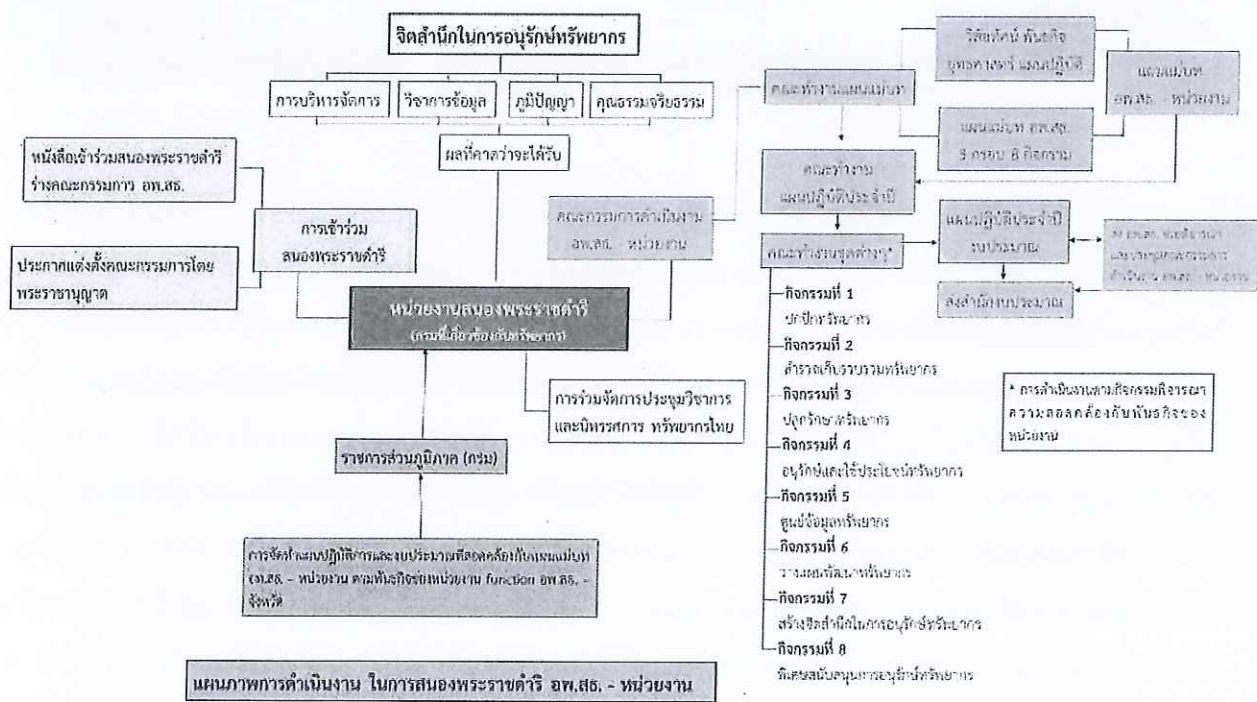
จิตสำนึกในการอนุรักษ์ทรัพยากร

การบริหารจัดการ

วิชาการข้อมูล

ภูมิปัญญา

คุณธรรมจริยธรรม

ผลที่คาดว่าจะได้รับ

หนังสือเข้าร่วมสนองพระราชดำริ ร่างคณะกรรมการ อพ.สธ.

ประกาศแต่งตั้งคณะกรรมการโดยพระราชานุญาต

การเข้าร่วมสนองพระราชดำริ

หน่วยงานสนองพระราชดำริ

(กรมที่เกี่ยวข้องกับทรัพยากร)

การร่วมจัดการประชุมวิชาการและนิทรรศการ ทรัพยากรไทย

ราชการส่วนภูมิภาค (กรม)

การจัดทำแผนปฏิบัติการและงบประมาณที่สอดคล้องกับแผนแม่บท อพ.สธ. - หน่วยงาน ตามพันธกิจของหน่วยงาน function อพ.สธ. - จังหวัด

แผนภาพการดำเนินงาน ในการสนองพระราชดำริ อพ.สธ. - หน่วยงาน

วิสัยทัศน์ พันธกิจ ยุทธศาสตร์ แผนปฏิบัติ

คณะทำงานแผนแม่บท

แผนแม่บท อพ.สธ. - หน่วยงาน

แผนแม่บท อพ.สธ. 3 กรอบ 8 กิจกรรม

คณะทำงานแผนปฏิบัติประจำปี

คณะกรรมการดำเนินงาน อพ.สธ. - หน่วยงาน

คณะทำงานชุดต่างๆ*

แผนปฏิบัติประจำปีงบประมาณ

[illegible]

ส่งสำนักงบประมาณ

กิจกรรมที่ 1
ปกปักทรัพยากร

กิจกรรมที่ 2
สำรวจเก็บรวบรวมทรัพยากร

กิจกรรมที่ 3
ปลูกรักษาทรัพยากร

กิจกรรมที่ 4
อนุรักษ์และใช้ประโยชน์ทรัพยากร

กิจกรรมที่ 5
ศูนย์ข้อมูลทรัพยากร

กิจกรรมที่ 6
วางแผนพัฒนาทรัพยากร

กิจกรรมที่ 7
สร้างจิตสำนึกในการอนุรักษ์ทรัพยากร

กิจกรรมที่ 8
พิเศษสนับสนุนการอนุรักษ์ทรัพยากร

* การดำเนินงานตามกิจกรรมพิจารณาความสอดคล้องกับพันธกิจของหน่วยงาน